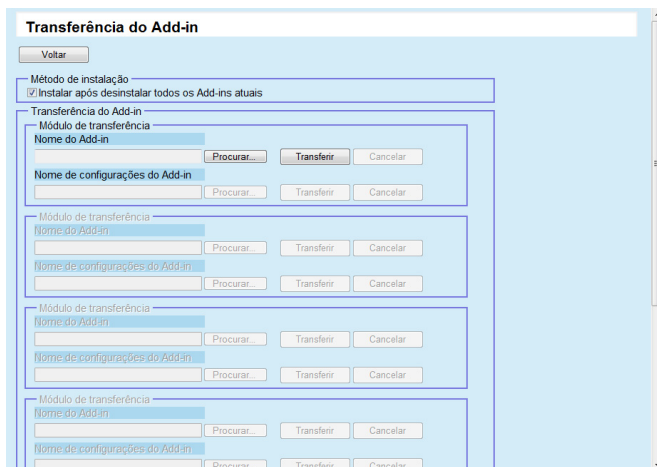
Transferência do Add-in

Voltar

Método de instalação
☑ Instalar após desinstalar todos os Add-ins atuais

Transferência do Add-in

Módulo de transferência
Nome do Add-in
Procurar... Transferir Cancelar
Nome de configurações do Add-in
Procurar... Transferir Cancelar

Módulo de transferência
Nome do Add-in
Procurar... Transferir Cancelar
Nome de configurações do Add-in
Procurar... Transferir Cancelar

Módulo de transferência
Nome do Add-in
Procurar... Transferir Cancelar
Nome de configurações do Add-in
Procurar... Transferir Cancelar

Módulo de transferência
Nome do Add-in
Procurar... Transferir Cancelar
Nome de configurações do Add-in
Procurar... Transferir Cancelar